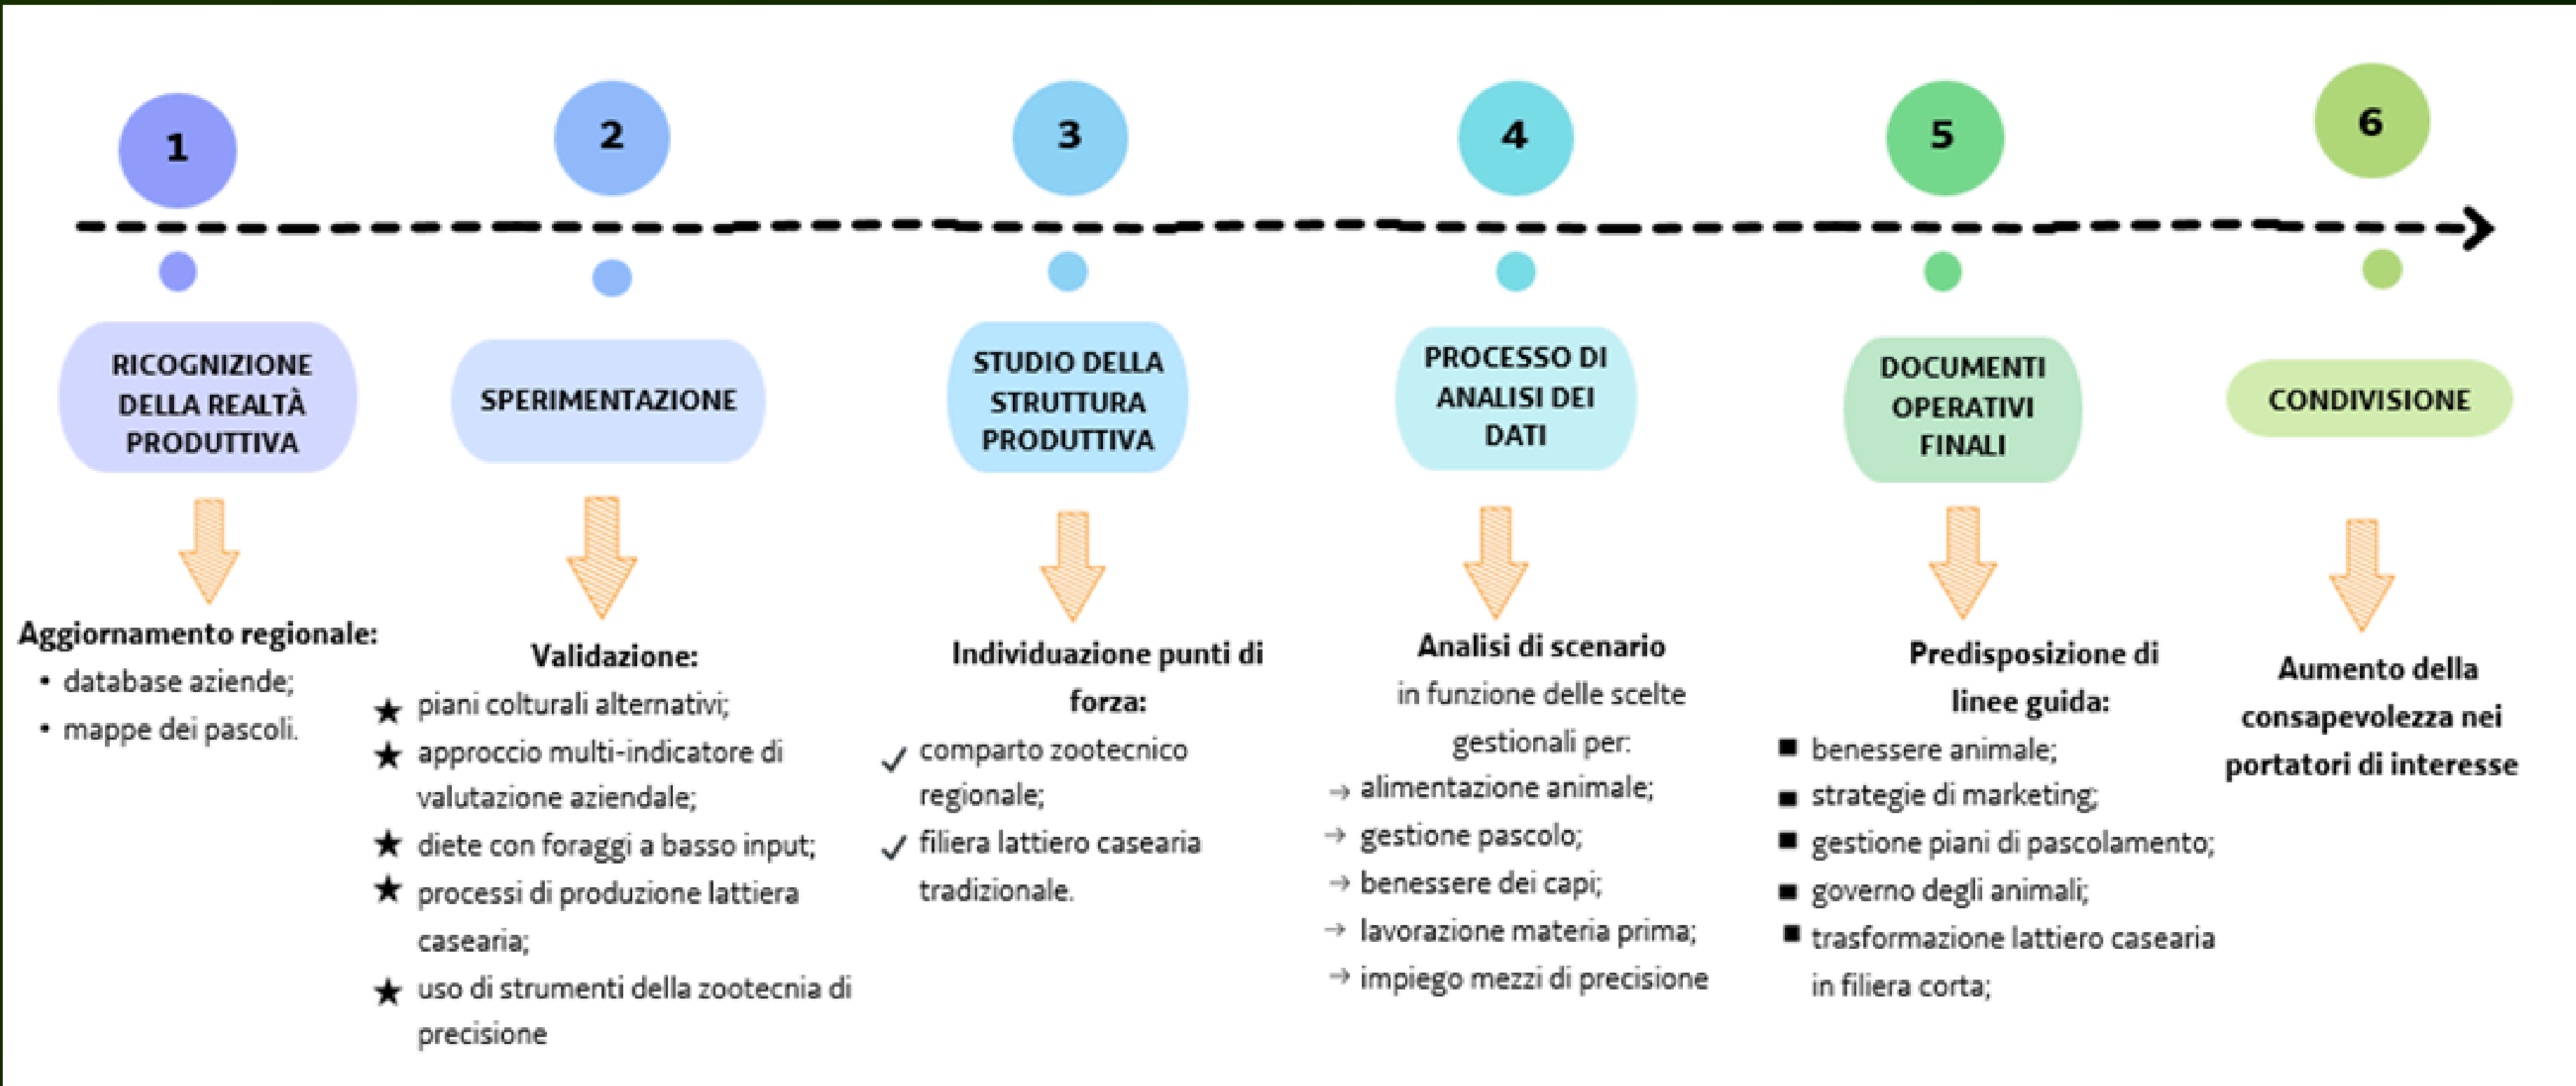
1

RICOGNIZIONE DELLA REALTÀ PRODUTTIVA

Aggiornamento regionale:
• database aziende;
• mappe dei pascoli.

2

SPERIMENTAZIONE

Validazione:
★ piani colturali alternativi;
★ approccio multi-indicatore di valutazione aziendale;
★ diete con foraggi a basso input;
★ processi di produzione lattiera casearia;
★ uso di strumenti della zootecnia di precisione

3

STUDIO DELLA STRUTTURA PRODUTTIVA

Individuazione punti di forza:
✓ comparto zootecnico regionale;
✓ filiera lattiero casearia tradizionale.

4

PROCESSO DI ANALISI DEI DATI

Analisi di scenario
in funzione delle scelte gestionali per:
→ alimentazione animale;
→ gestione pascolo;
→ benessere dei capi;
→ lavorazione materia prima;
→ impiego mezzi di precisione

5

DOCUMENTI OPERATIVI FINALI

Predisposizione di linee guida:
■ benessere animale;
■ strategie di marketing;
■ gestione piani di pascolamento;
■ governo degli animali;
■ trasformazione lattiero casearia in filiera corta;

6

CONDIVISIONE

Aumento della consapevolezza nei portatori di interesse